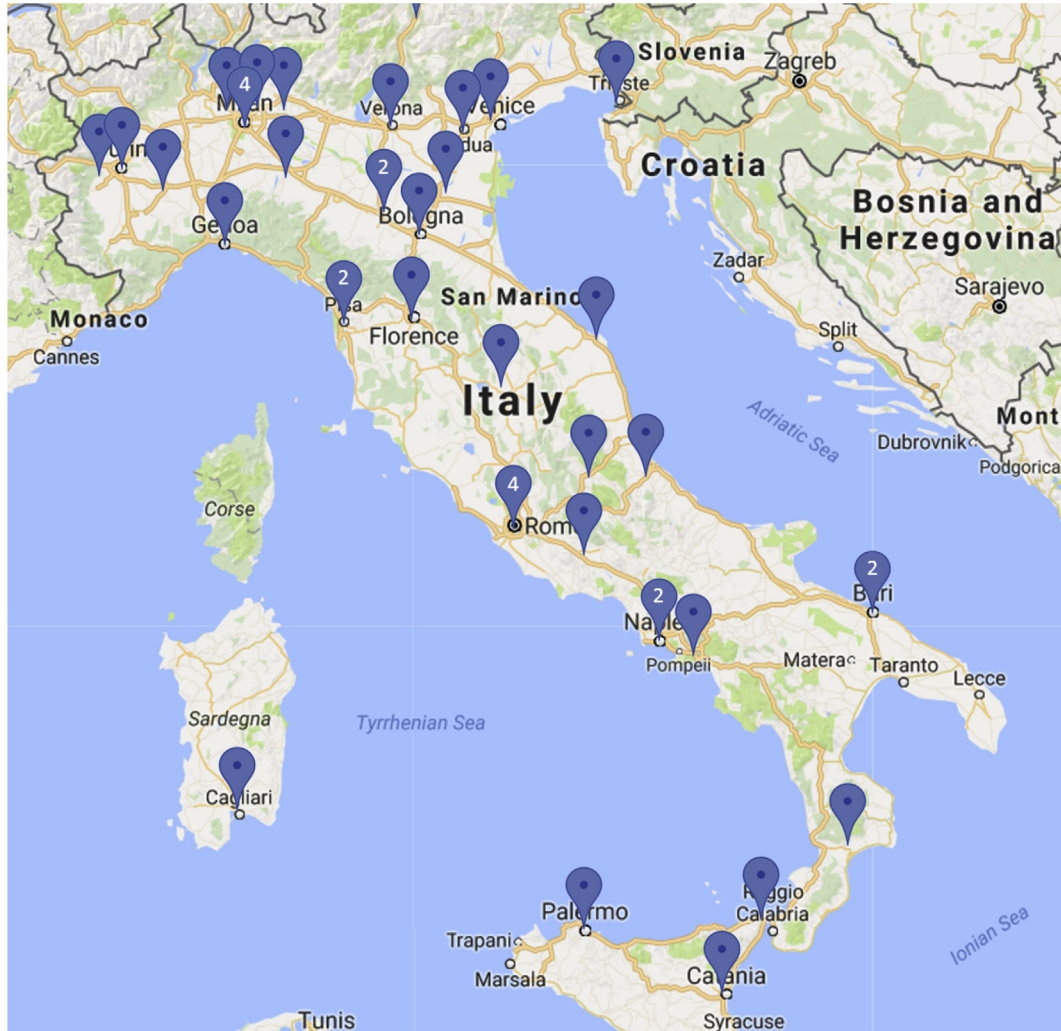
Slovenia
Zagreb
Milan
4
Verona
Venice
Trieste
Croatia
Bosnia and Herzegovina
Padua
2
Bologna
Genoa
Zadar
Sarajevo
2
Pisa
San Marino
Monaco
Cannes
Florence
Split
Italy
Adriatic Sea
Mont
Dubrovnik
Podgorica
Corse
4
Rome
2
Bari
2
Naples
Pompeii
Matera
Taranto
Lecce
Sardegna
Tyrrhenian Sea
Cagliari
Palermo
Reggio Calabria
Ionian Sea
Trapani
Marsala
Catania
Tunis
Syracuse